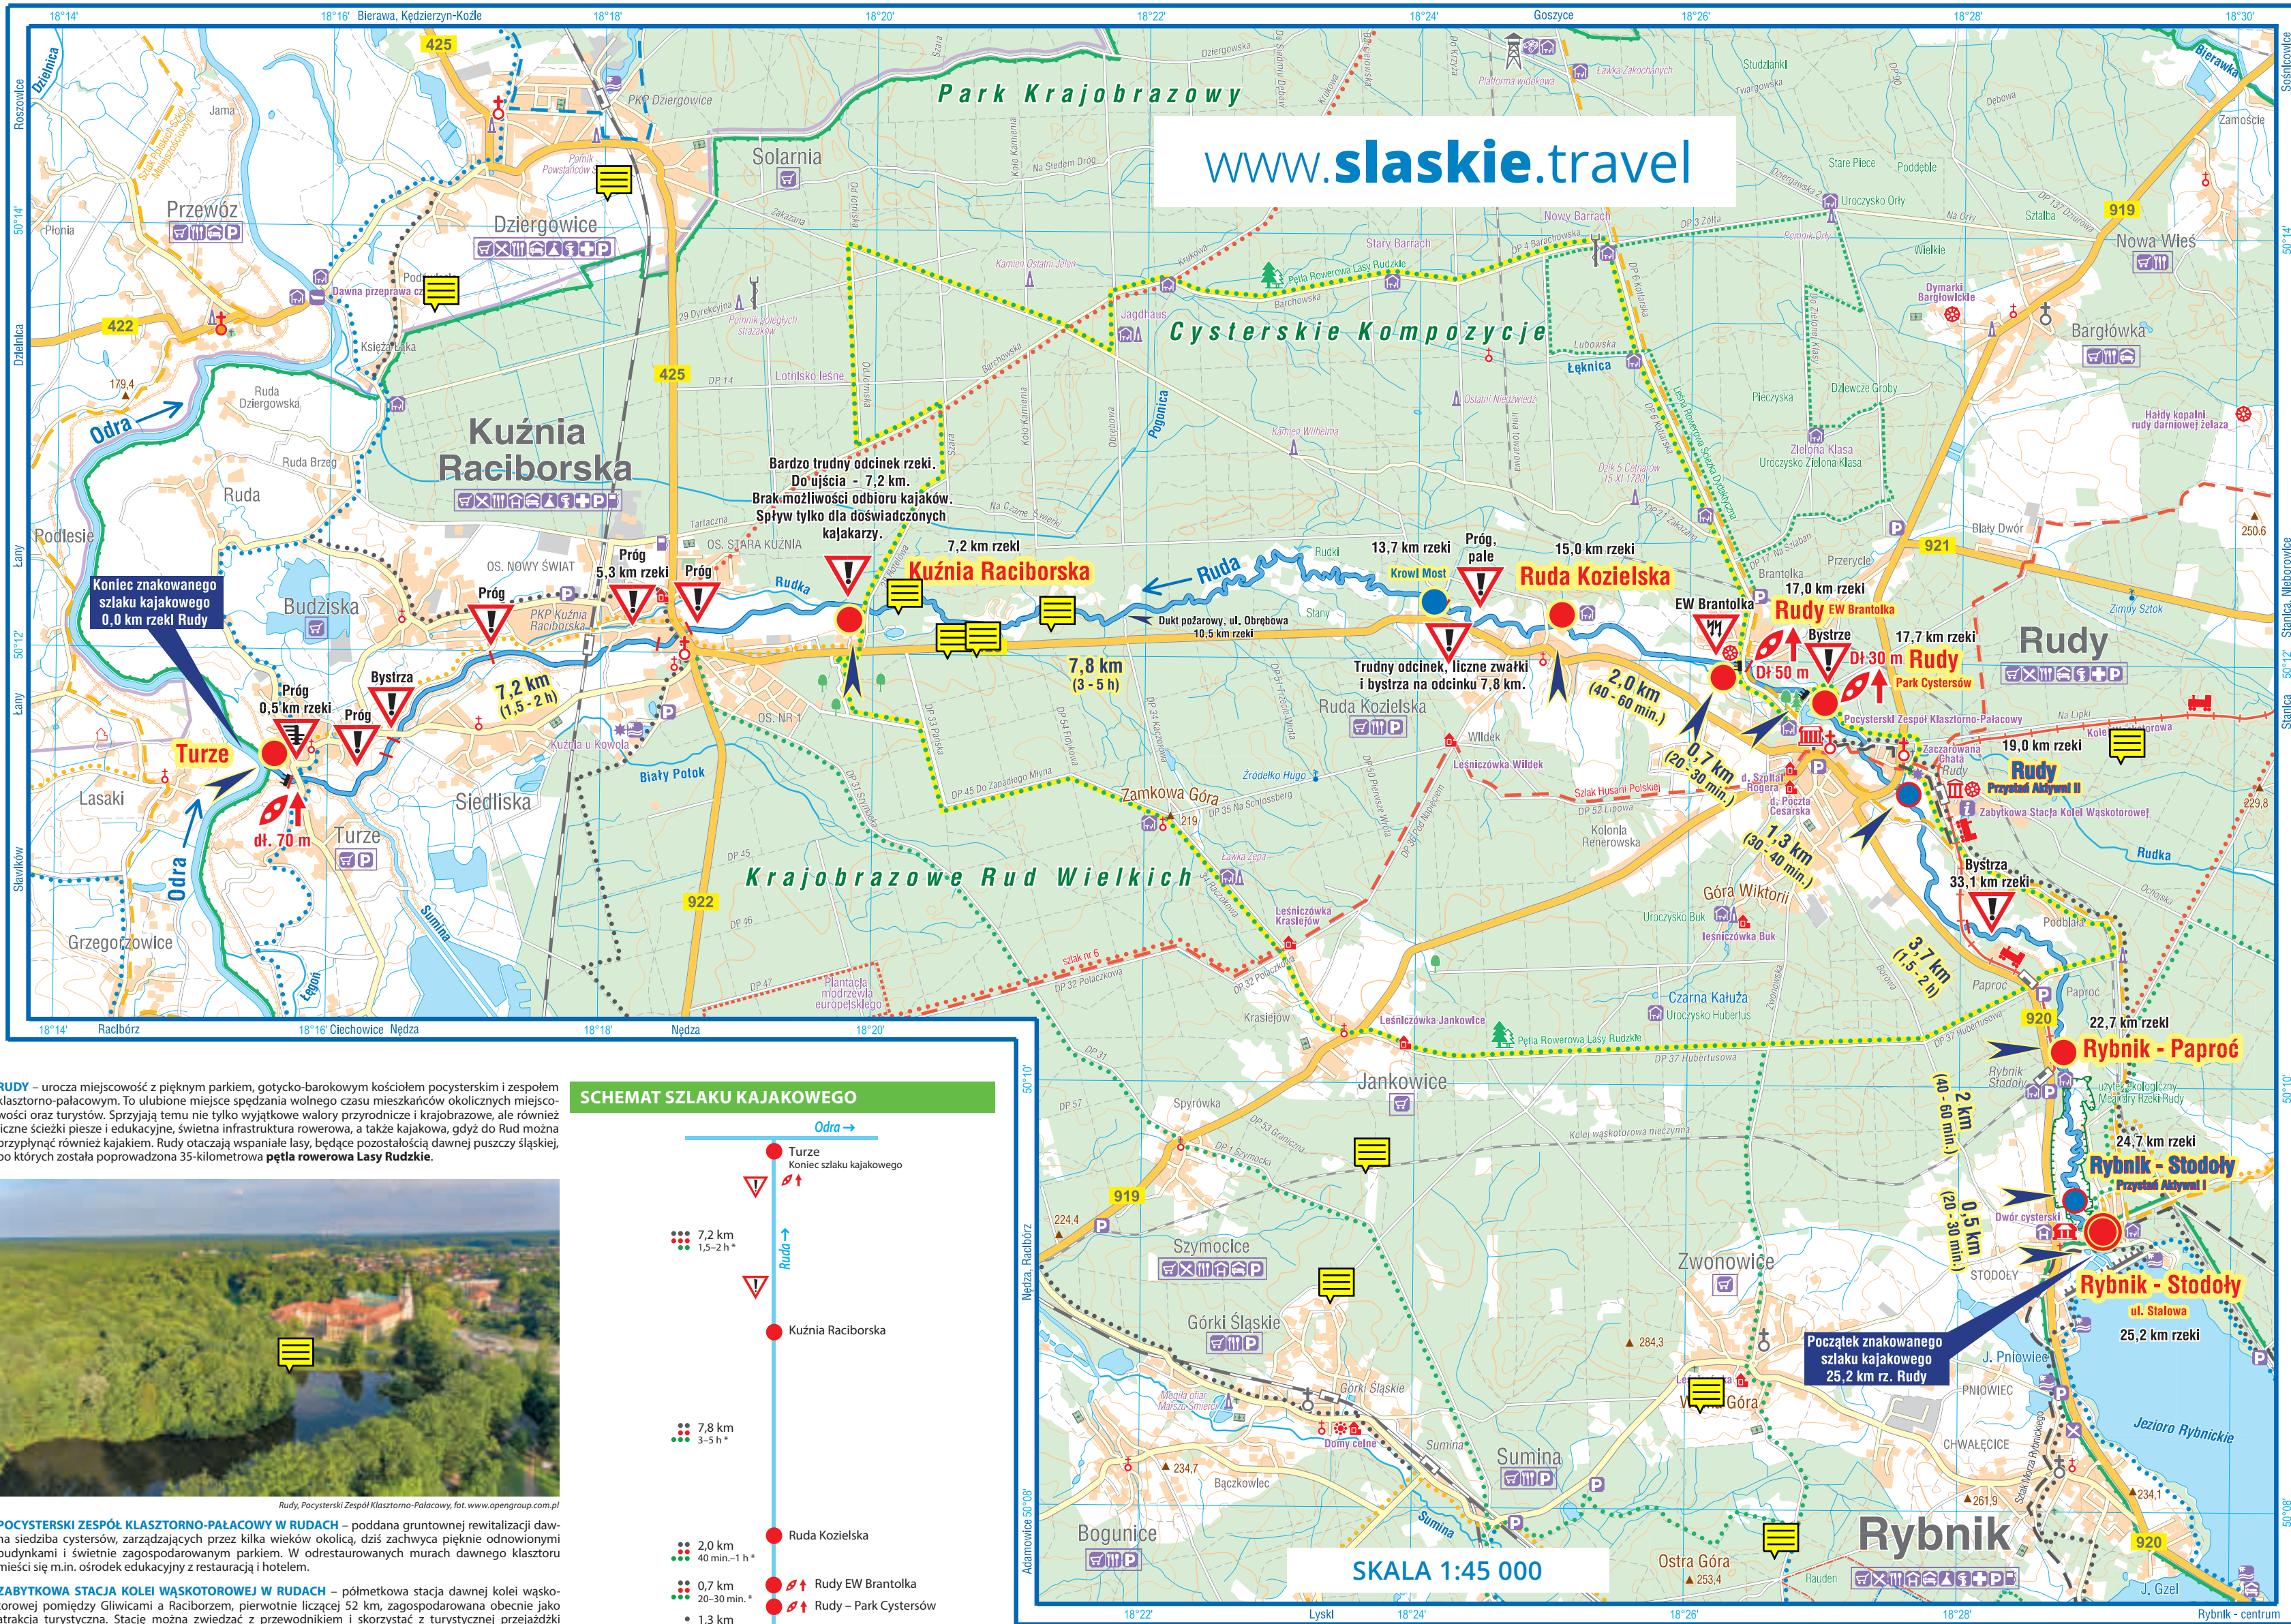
www.slaskie.travel

Park Krajobrazowy

Cysterskie Kompozycje

Krajobrazowe Rud Wielkich

Kuźnia Raciborska

Przewóz
Dziergowice
Solarnia
Ruda
Budziska
Turze
Lasaki
Siedliska
Grzegorzowice
Ruda Kozielska
Rudy
Nowa Wieś
Bargłówka
Jankowice
Szymocice
Górki Śląskie
Zwonowice
Sumina
Bogunice
Rybnik
Ostra Góra
Wola Góra
Zamkowa Góra
Góra Wiktorii
Paproć
Stodoły

Odra
Ruda
Bystrza
Sumina

Bardzo trudny odcinek rzeki. Do ujścia - 7,2 km. Brak możliwości odbioru kajaków. Spływ tylko dla doświadczonych kajakarzy.

Koniec znakowanego szlaku kajakowego 0,0 km rzeki Rudy

Trudny odcinek, liczne zwałki i bystrza na odcinku 7,8 km.

Początek znakowanego szlaku kajakowego 25,2 km rz. Rudy

Próg
0,5 km rzeki
Bystrza
dł. 70 m
7,2 km (1,5 - 2 h)
5,3 km rzeki
7,2 km rzeki
7,8 km (3 - 5 h)
13,7 km rzeki
Krowi Most
Próg, pale
15,0 km rzeki
EW Brantolka
Dł 50 m
17,0 km rzeki
Rudy EW Brantolka
17,7 km rzeki
Dł 30 m
Rudy Park Cystersów
2,0 km (40 - 60 min.)
0,7 km (20 - 30 min.)
1,3 km (30 - 40 min.)
19,0 km rzeki
Rudy Przystań Aktywni II
Zabytkowa Stacja Kolei Wąskotorowej
33,1 km rzeki
3,7 km (1,5 - 2 h)
22,7 km rzeki
Rybnik - Paproć
2 km (40 - 60 min.)
24,7 km rzeki
Rybnik - Stodoły Przystań Aktywni I
0,5 km (20 - 30 min.)
Rybnik - Stodoły ul. Stalowa
25,2 km rzeki
Jezioro Rybnickie

SKALA 1:45 000

RUDY – urocza miejscowość z pięknym parkiem, gotycko-barokowym kościołem pocysterskim i zespołem klasztorno-pałacowym. To ulubione miejsce spędzania wolnego czasu mieszkańców okolicznych miejscowości oraz turystów. Sprzyjają temu nie tylko wyjątkowe walory przyrodnicze i krajobrazowe, ale również liczne ścieżki piesze i edukacyjne, świetna infrastruktura rowerowa, a także kajakowa, gdyż do Rud można przypłynąć również kajakiem. Rudy otaczają wspaniałe lasy, będące pozostałością dawnej puszczy śląskiej, po których została poprowadzona 35-kilometrowa pętla rowerowa Lasy Rudzkie.

Rudy, Pocysterski Zespół Klasztorno-Pałacowy, fot. www.opengroup.com.pl

POCYSTERSKI ZESPÓŁ KLASZTORNO-PAŁACOWY W RUDACH – poddana gruntownej rewitalizacji dawna siedziba cystersów, zarządzających przez kilka wieków okolicą, dziś zachwyca pięknie odnowionymi budynkami i świetnie zagospodarowanym parkiem. W odrestaurowanych murach dawnego klasztoru mieści się m.in. ośrodek edukacyjny z restauracją i hotelem.

ZABYTKOWA STACJA KOLEI WĄSKOTOROWEJ W RUDACH – półmetkowa stacja dawnej kolei wąskotorowej pomiędzy Gliwicami a Raciborzem, pierwotnie liczącej 52 km, zagospodarowana obecnie jako atrakcja turystyczna. Stację można zwiedzać z przewodnikiem i skorzystać z turystycznej przejażdżki

SCHEMAT SZLAKU KAJAKOWEGO
Odra
Turze
Koniec szlaku kajakowego
7,2 km 1,5–2 h*
Ruda
Kuźnia Raciborska
7,8 km 3–5 h*
Ruda Kozielska
2,0 km 40 min.–1 h*
0,7 km 20–30 min.*
Rudy EW Brantolka
Rudy – Park Cystersów
1,3 km